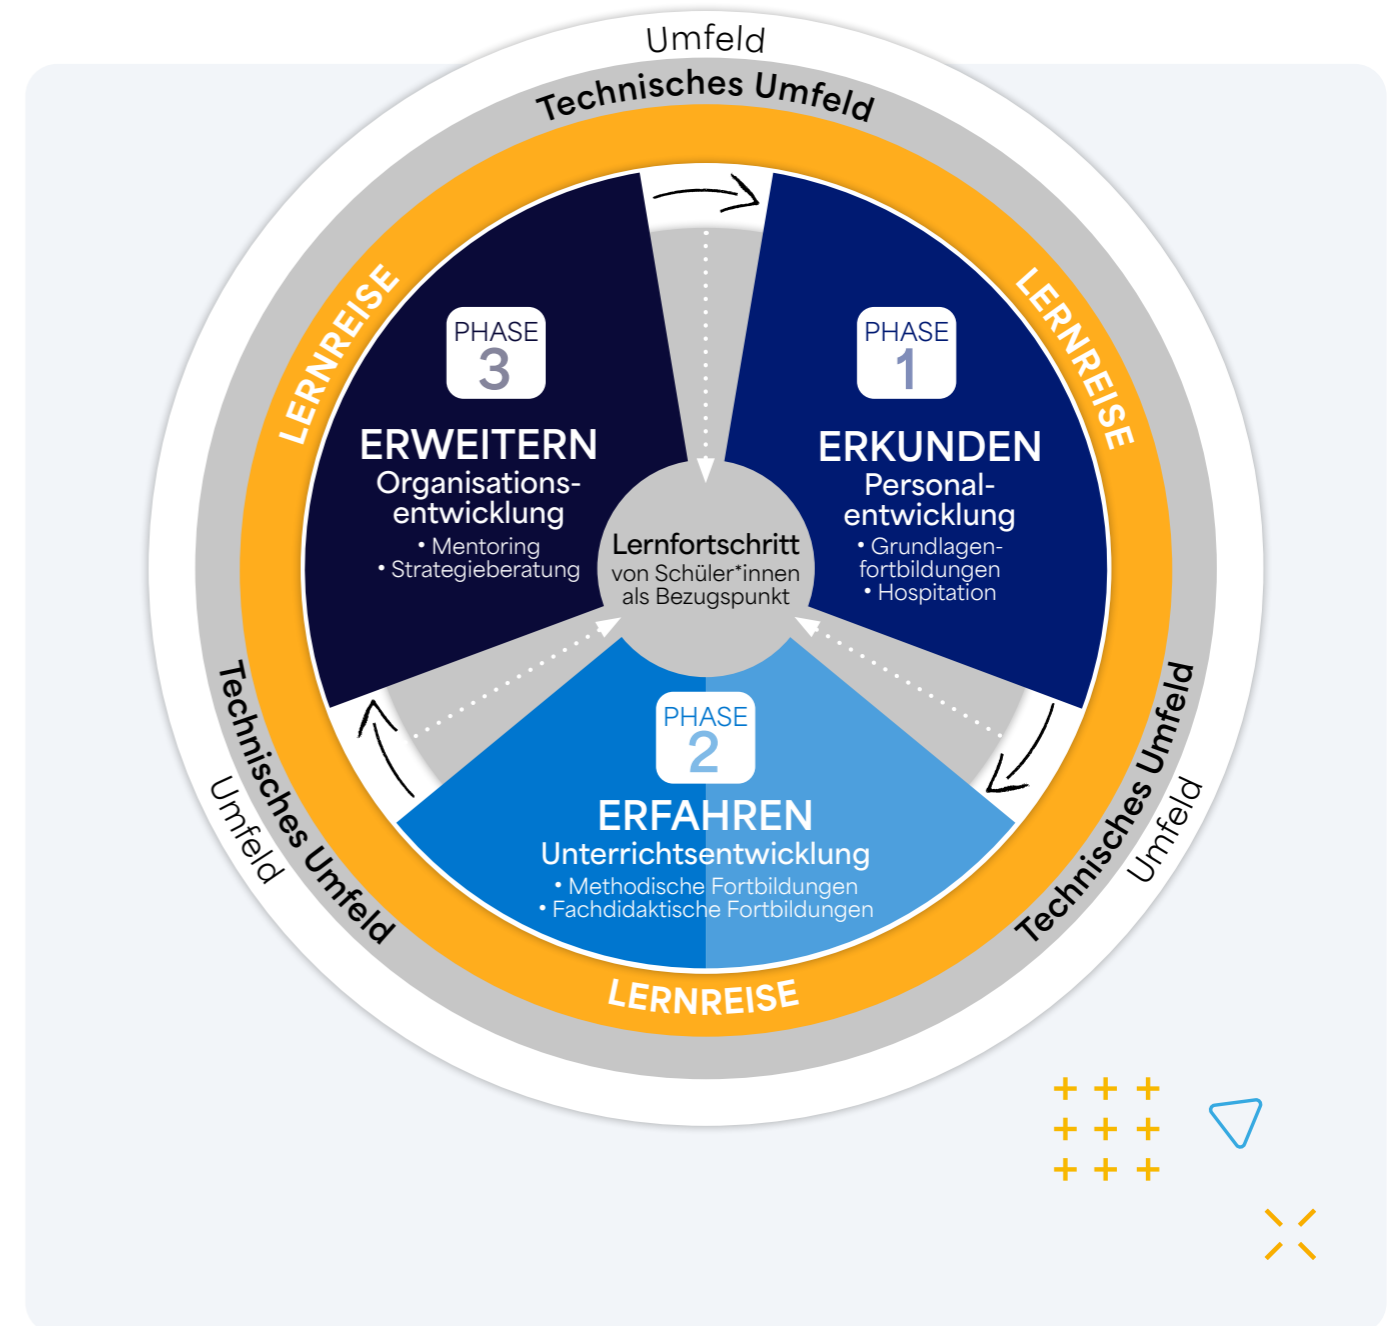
Umfeld

Technisches Umfeld

LERNREISE

LERNREISE

PHASE 3

ERWEITERN
Organisationsentwicklung
• Mentoring
• Strategieberatung

PHASE 1

ERKUNDEN
Personalentwicklung
• Grundlagenfortbildungen
• Hospitation

Lernfortschritt
von Schüler*innen als Bezugspunkt

PHASE 2

ERFAHREN
Unterrichtsentwicklung
• Methodische Fortbildungen
• Fachdidaktische Fortbildungen

Technisches Umfeld

Umfeld

Technisches Umfeld

Umfeld

LERNREISE